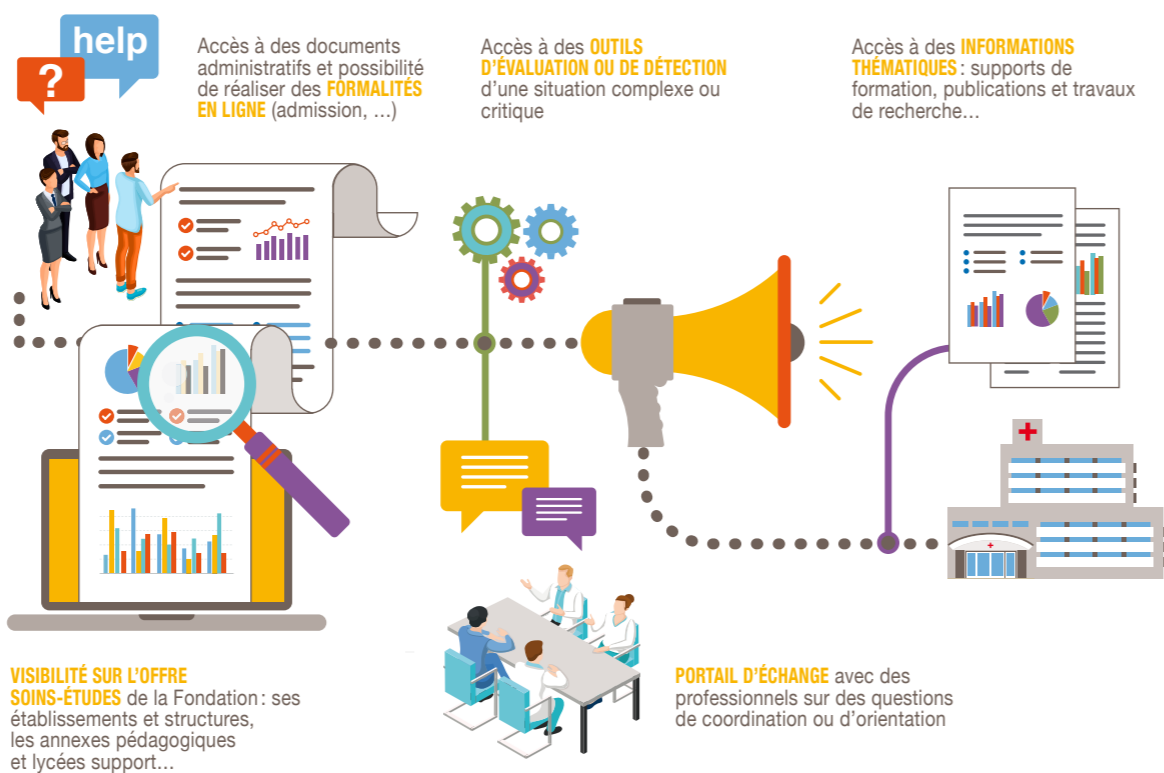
help

?

Accès à des documents administratifs et possibilité de réaliser des FORMALITÉS EN LIGNE (admission, ...)

Accès à des OUTILS D'ÉVALUATION OU DE DÉTECTION d'une situation complexe ou critique

Accès à des INFORMATIONS THÉMATIQUES : supports de formation, publications et travaux de recherche...

VISIBILITÉ SUR L'OFFRE SOINS-ÉTUDES de la Fondation : ses établissements et structures, les annexes pédagogiques et lycées support...

PORTAIL D'ÉCHANGE avec des professionnels sur des questions de coordination ou d'orientation